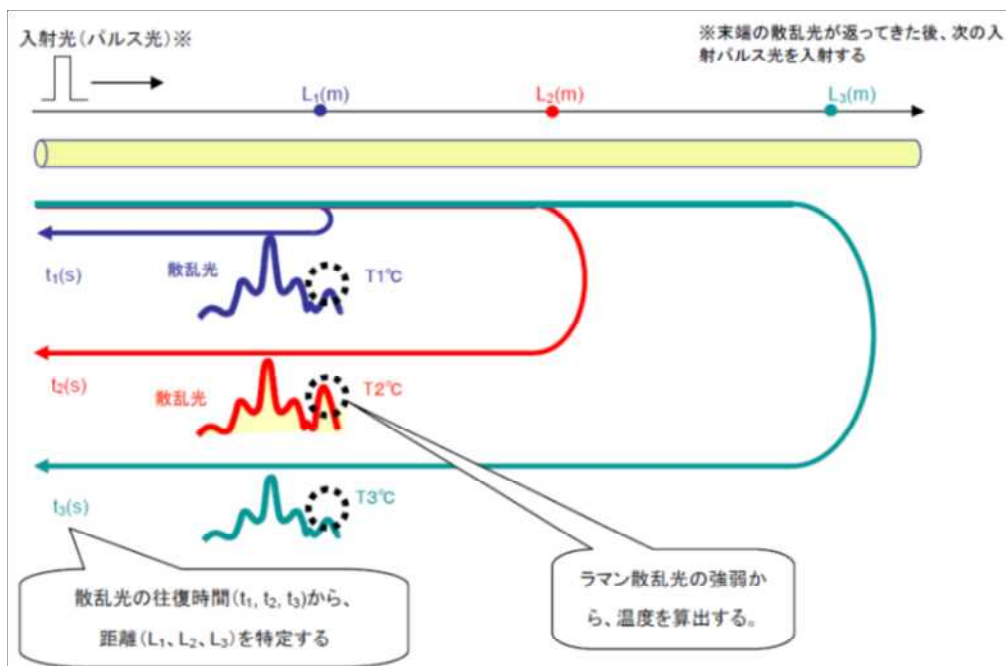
入射光（パルス光）※

※末端の散乱光が返ってきた後、次の入射パルス光を入射する

$L_1$(m)

$L_2$(m)

$L_3$(m)

$t_1$(s)

散乱光

T1℃

$t_2$(s)

散乱光

T2℃

$t_3$(s)

T3℃

散乱光の往復時間($t_1$, $t_2$, $t_3$)から、距離($L_1$、$L_2$、$L_3$)を特定する

ラマン散乱光の強弱から、温度を算出する。